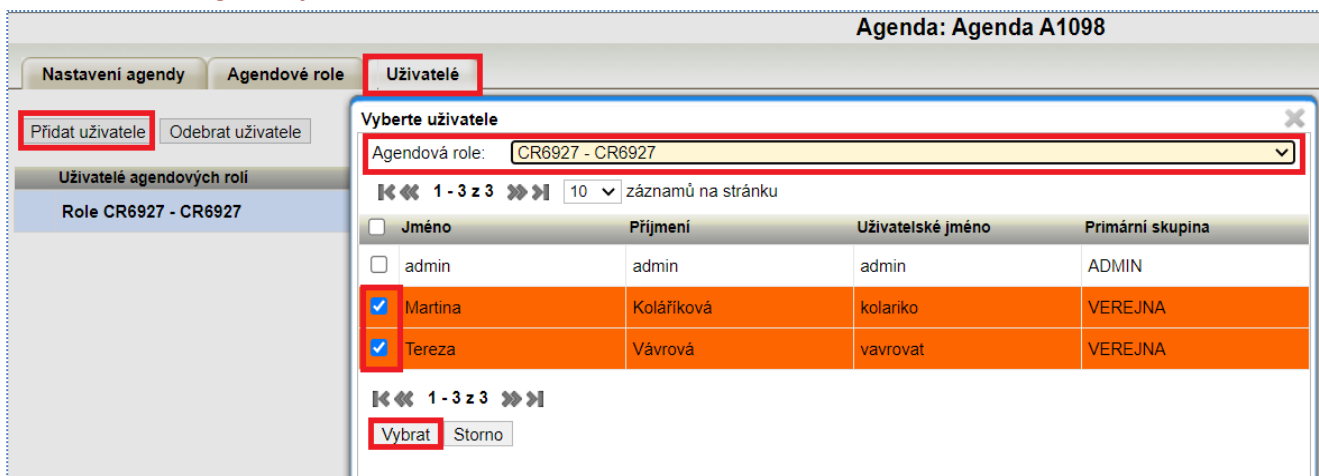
Agenda: Agenda A1098

Nastavení agendy | Agendové role | Uživatelé

Přidat uživatele | Odebrat uživatele

Uživatelé agendových rolí

Role CR6927 - CR6927

Vyberte uživatele

Agendová role: CR6927 - CR6927

1 - 3 z 3 | 10 záznamů na stránku

| Jméno | Příjmení | Uživatelské jméno | Primární skupina |
|---|---|---|---|
| admin | admin | admin | ADMIN |
| Martina | Kolaříková | kolariko | VEREJNA |
| Tereza | Vávrová | vavrovat | VEREJNA |

1 - 3 z 3

Vybrat | Storno